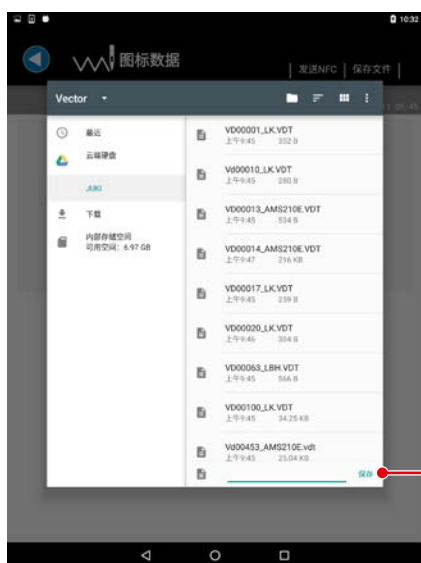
10:32

图标数据

发送NFC | 保存文件

Vector

最近

云端硬盘

JUKI

下载

内部存储空间
可用空间: 6.97 GB

VD00001_LK.VDT
上午9:45 352 B

Vd00010_LK.VDT
上午9:45 280 B

VD00013_AMS210E.VDT
上午9:45 534 B

VD00014_AMS210E.VDT
上午9:47 216 KB

VD00017_LK.VDT
上午9:45 239 B

VD00020_LK.VDT
上午9:46 304 B

VD00063_LBH.VDT
上午9:45 566 B

VD00100_LK.VDT
上午9:45 34.25 KB

Vd00453_AMS210E.vdt
上午9:45 25.04 KB

保存